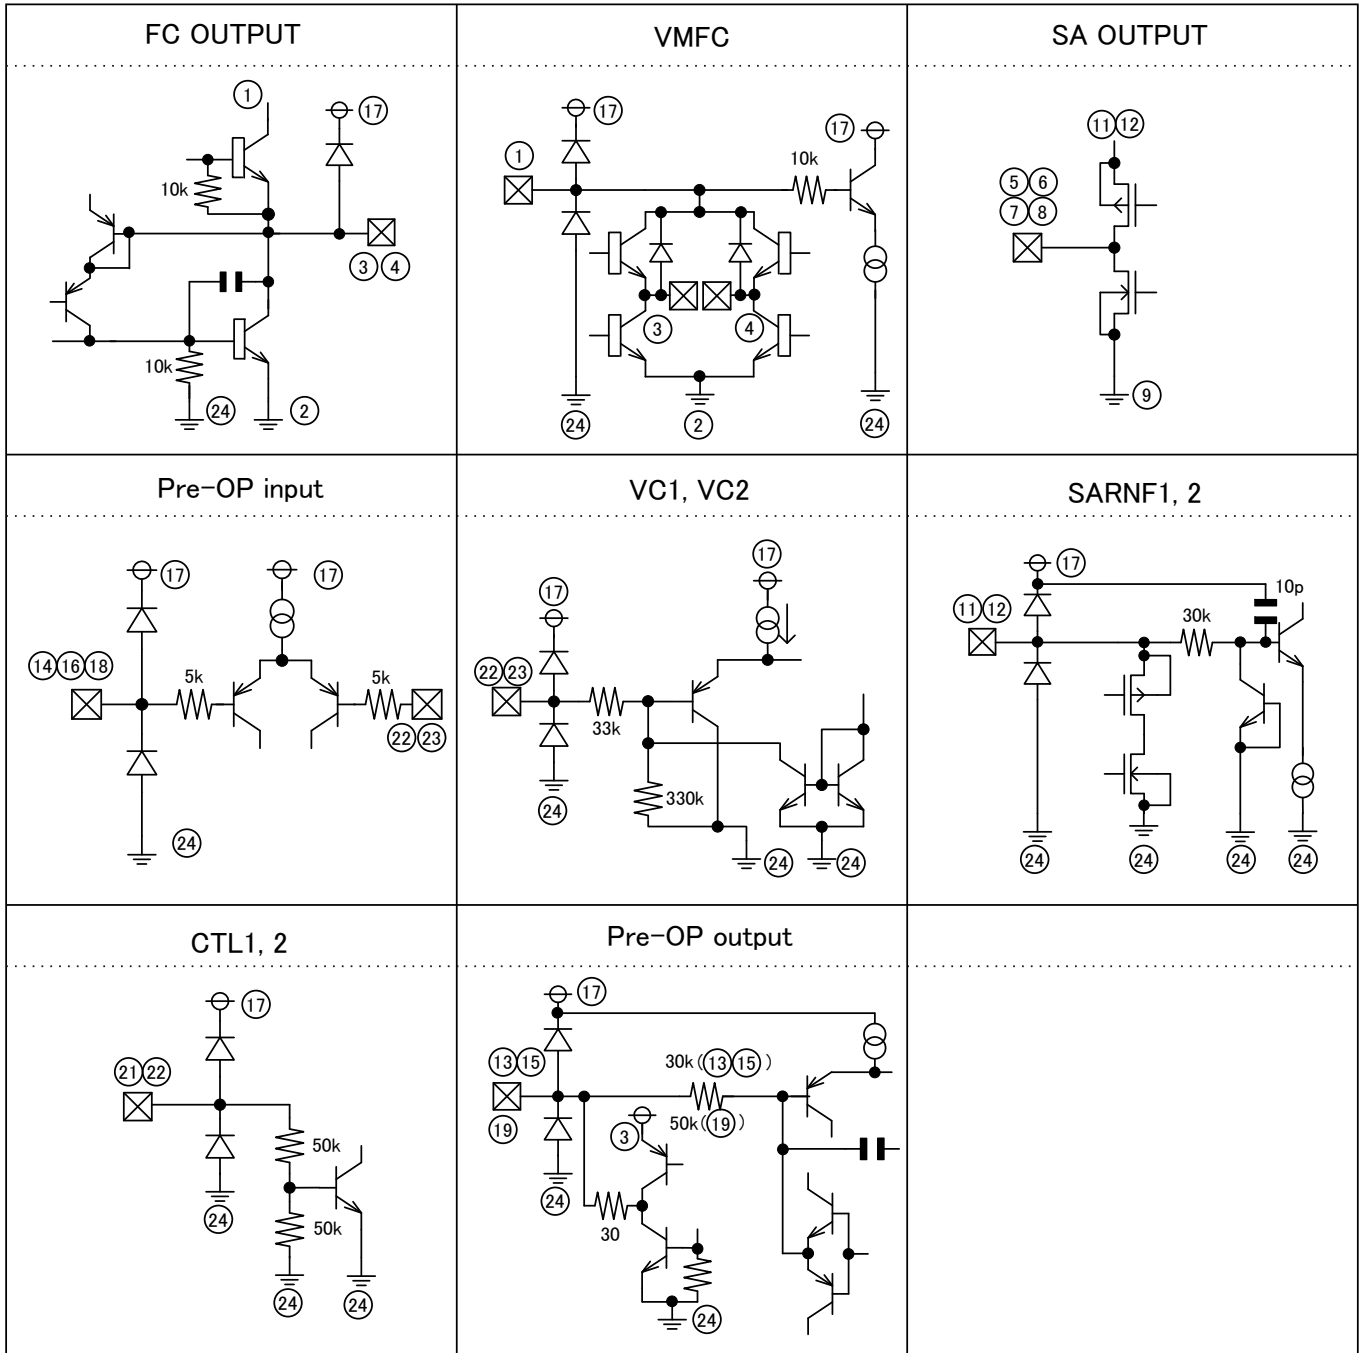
FC OUTPUT

① ⑰ 10k ③④ 10k ㉔ ②

VMFC

⑰ ① ⑰ 10k ③ ④ ㉔ ② ㉔

SA OUTPUT

⑪⑫ ⑤⑥ ⑦⑧ ⑨

Pre-OP input

⑰ ⑰ ⑭⑯⑱ 5k 5k ㉒㉓ ㉔

VC1, VC2

⑰ ⑰ ㉒㉓ 33k 330k ㉔ ㉔ ㉔

SARNF1, 2

⑰ 10p ⑪⑫ 30k ㉔ ㉔ ㉔ ㉔

CTL1, 2

⑰ ㉑㉒ 50k 50k ㉔ ㉔ ㉔

Pre-OP output

⑰ ⑬⑮ 30k (⑬⑮) 50k (⑲) ⑲ ③ ㉔ 30 ㉔